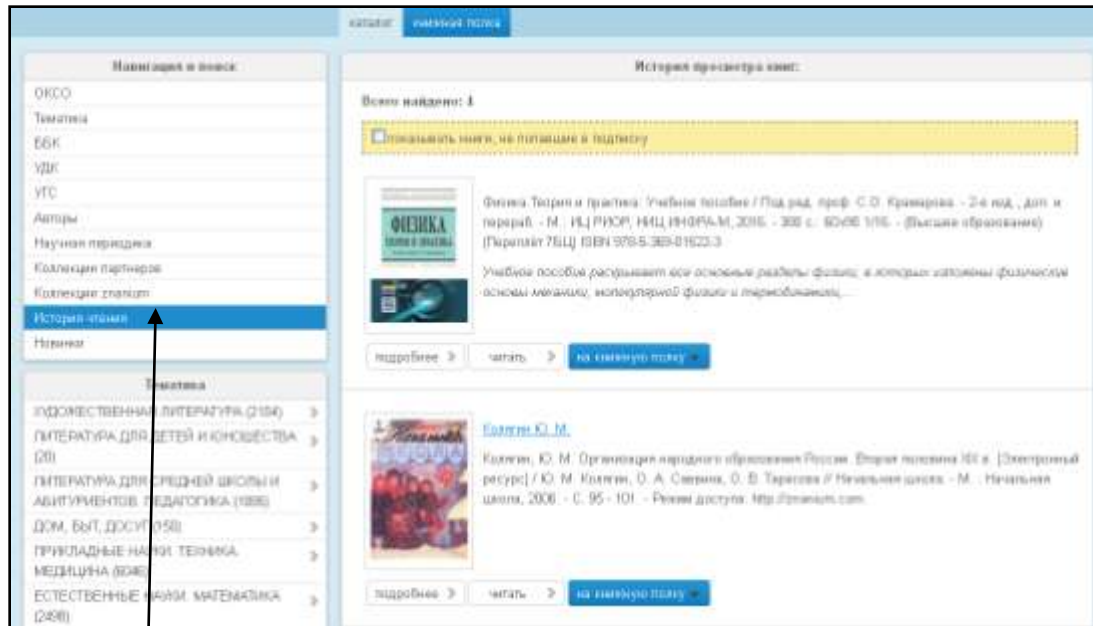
каталог | книжная полка

Навигация и поиск

ОКСО
Тематика
ББК
УДК
УГС
Авторы
Научная периодика
Коллекции партнеров
Коллекция znanium
История чтения
Новинки

Тематика

ХУДОЖЕСТВЕННАЯ ЛИТЕРАТУРА (2184)
ЛИТЕРАТУРА ДЛЯ ДЕТЕЙ И ЮНОШЕСТВА (20)
ЛИТЕРАТУРА ДЛЯ СРЕДНЕЙ ШКОЛЫ И АБИТУРИЕНТОВ. ПЕДАГОГИКА (1886)
ДОМ, БЫТ, ДОСУГ (158)
ПРИКЛАДНЫЕ НАУКИ. ТЕХНИКА. МЕДИЦИНА (6046)
ЕСТЕСТВЕННЫЕ НАУКИ. МАТЕМАТИКА (2498)

История просмотра книг:

Всего найдено: 4

показывать книги, не попавшие в подписку

Физика. Теория и практика: Учебное пособие / Под ред. проф. С.О. Крамарова. - 2-е изд., доп. и перераб. - М.: ИЦ РИОР, НИЦ ИНФРА-М, 2016. - 300 с.: 60x90 1/16. - (Высшее образование) (Переплёт 7БЦ) ISBN 978-5-369-01623-3

Учебное пособие раскрывает все основные разделы физики, в которых изложены физические основы механики, молекулярной физики и термодинамики,...

подробнее | читать | на книжную полку

Колягин Ю. М.

Колягин, Ю. М. Организация народного образования России. Вторая половина XIX в. [Электронный ресурс] / Ю. М. Колягин, О. А. Саввина, О. В. Тарасова // Начальная школа. - М.: Начальная школа, 2006. - С. 95 - 101. - Режим доступа: http://znanium.com

подробнее | читать | на книжную полку